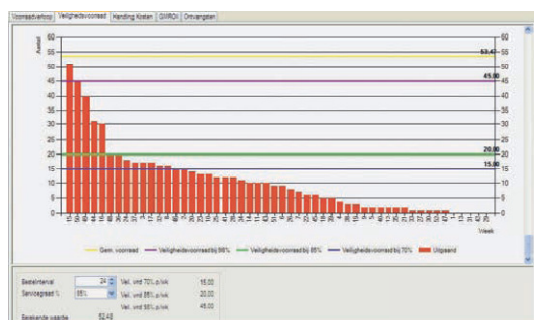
Voorraadverloop | Veiligheidsvoorraad | Handling Kosten | GMROI | Ontvangsten

Aantal

60 55 50 45 40 35 30 25 20 15 10 5 0

53.47
45.00
20.00
15.00

Week

Gem. voorraad
Veiligheidsvoorraad bij 98%
Veiligheidsvoorraad bij 85%
Veiligheidsvoorraad bij 70%
Uitgeleend

Bestelinterval 24
Servicegraad % 85%

Vei. vrrd 70% p/wk 15.00
Vei. vrrd 85% p/wk 20.00
Vei. vrrd 98% p/wk 45.00

Berekende waarde 53.48